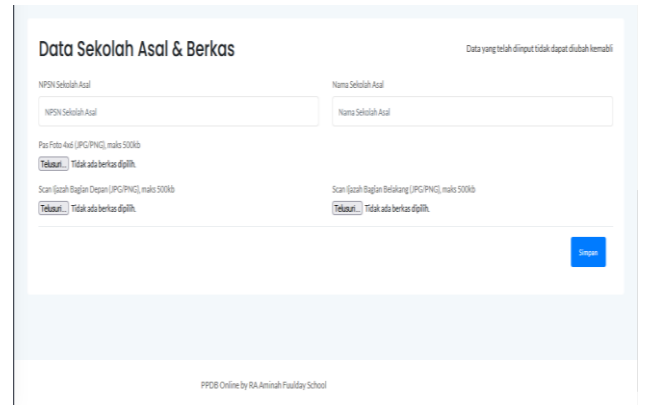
Data Sekolah Asal & Berkas

Data yang telah diinput tidak dapat diubah kembali

NPSN Sekolah Asal

NPSN Sekolah Asal

Nama Sekolah Asal

Nama Sekolah Asal

Pas Foto 4x6 (JPG/PNG), maks 500kb

Telusuri... Tidak ada berkas dipilih.

Scan Ijazah Bagian Depan (JPG/PNG), maks 500kb

Telusuri... Tidak ada berkas dipilih.

Scan Ijazah Bagian Belakang (JPG/PNG), maks 500kb

Telusuri... Tidak ada berkas dipilih.

Simpan

PPDB Online by RA Aminah Fuulday School